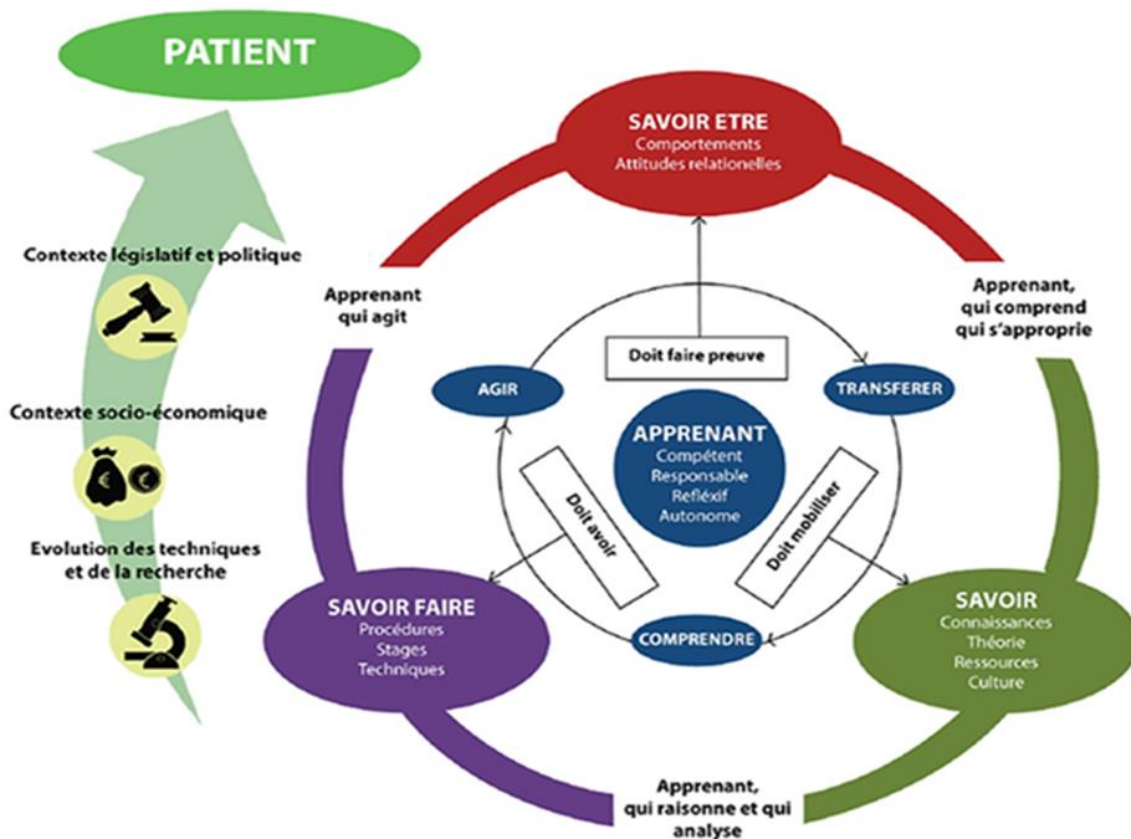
PATIENT

Contexte législatif et politique

Contexte socio-économique

Evolution des techniques et de la recherche

SAVOIR ETRE
Comportements
Attitudes relationelles

Apprenant qui agit

Apprenant, qui comprend qui s'approprie

Doit faire preuve

AGIR

TRANSFERER

APPRENANT
Compétent
Responsable
Refléxif
Autonome

Doit avoir

Doit mobiliser

COMPRENDRE

SAVOIR FAIRE
Procédures
Stages
Techniques

SAVOIR
Connaissances
Théorie
Ressources
Culture

Apprenant, qui raisonne et qui analyse